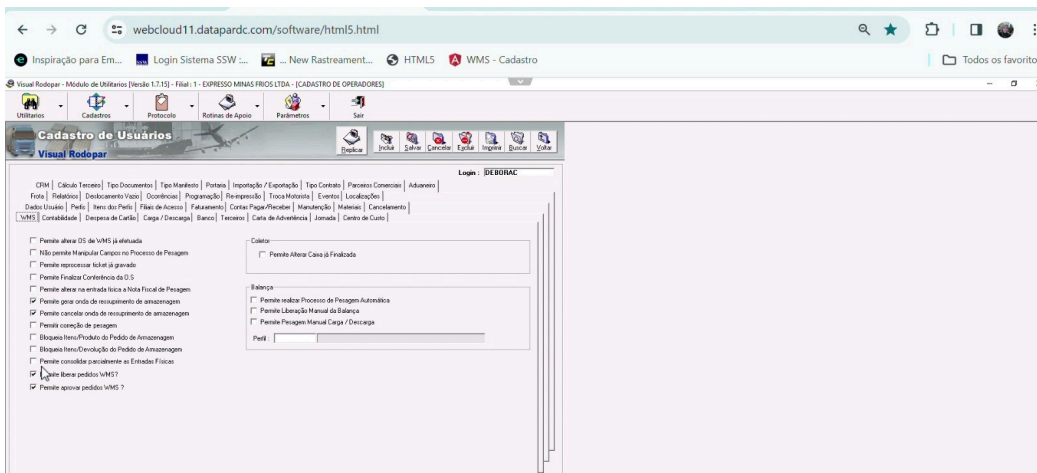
webcloud11.datapardc.com/software/html5.html

Inspiração para Em... Login Sistema SSW :... ... New Rastreament... HTML5 WMS - Cadastro

Todos os favorito

Visual Rodopar - Módulo de Utilitários [Versão 1.7.15] - Filial : 1 - EXPRESSO MINAS FRIOS LTDA - [CADASTRO DE OPERADORES]

Utilitarios Cadastros Protocolo Rotinas de Apoio Parâmetros Sair

Cadastro de Usuários
Visual Rodopar

Replicar Incluir Salvar Cancelar Excluir Imprimir Buscar Voltar

Login : DEBORAC

CRM | Cálculo Terceiro | Tipo Documentos | Tipo Manifesto | Portaria | Importação / Exportação | Tipo Contrato | Parceiros Comerciais | Aduaneiro
Frota | Relatórios | Deslocamento Vazio | Ocorrências | Programação | Re-impressão | Troca Motorista | Eventos | Localizações
Dados Usuário | Perfis | Itens dos Perfis | Filiais de Acesso | Faturamento | Contas Pagar/Receber | Manutenção | Materiais | Cancelamento
WMS | Contabilidade | Despesa de Cartão | Carga / Descarga | Banco | Terceiros | Carta de Advertência | Jornada | Centro de Custo

Permite alterar OS de WMS já efetuada
Não permite Manipular Campos no Processo de Pesagem
Permite reprocessar ticket já gravado
Permite Finalizar Conferência da O.S
Permite alterar na entrada física a Nota Fiscal de Pesagem
Permite gerar onda de recoupimento de armazenagem
Permite cancelar onda de recoupimento de armazenagem
Permitir correção de pesagem
Bloqueia Itens/Produto do Pedido de Armazenagem
Bloqueia Itens/Devolução do Pedido de Armazenagem
Permite consolidar parcialmente as Entradas Físicas
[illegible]ite liberar pedidos WMS?
Permite aprovar pedidos WMS ?

Coletor
Permite Alterar Caixa já Finalizada

Balança
Permite realizar Processo de Pesagem Automática
Permite Liberação Manual da Balança
Permite Pesagem Manual Carga / Descarga
Perfil :